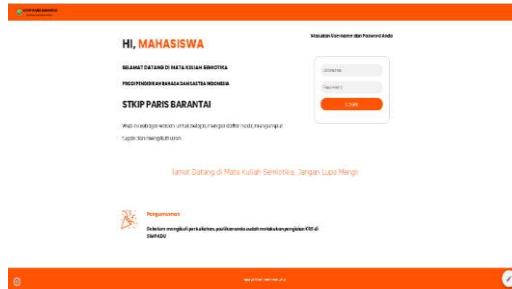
HI, MAHASISWA

SELAMAT DATANG DI MATA KULIAH SEMIOTIKA

PRODI PENDIDIKAN BAHASA DAN SASTRA INDONESIA

STKIP PARIS BARANTAI

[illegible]

Masukkan User Name dan Password Anda

Username

Password

LOGIN

Selamat Datang di Mata Kuliah Semiotika, Jangan Lupa Mengi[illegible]

Pengumuman

Sebelum mengikuti perkuliahan, pastikan anda sudah melakukan pengisian KRS di SIMPADU

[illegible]